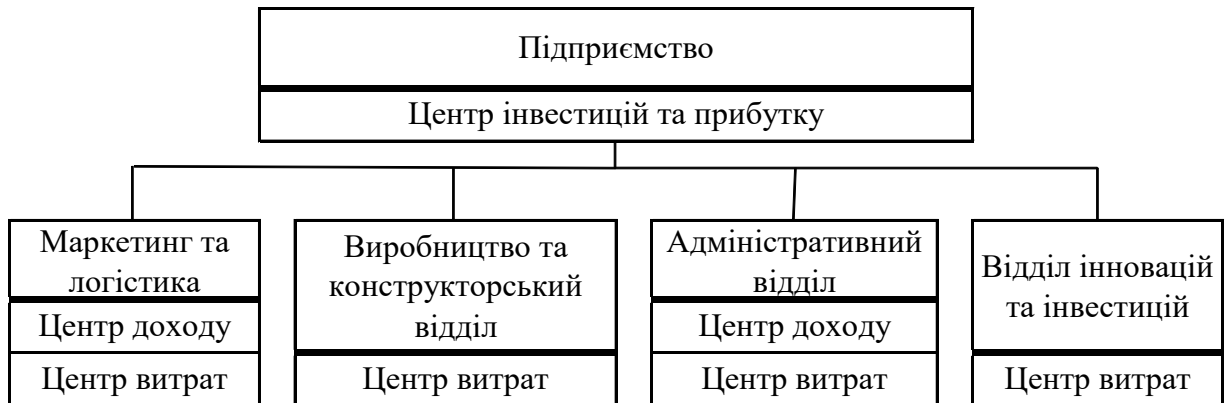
Підприємство

Центр інвестицій та прибутку

Маркетинг та логістика

Центр доходу

Центр витрат

Виробництво та конструкторський відділ

Центр витрат

Адміністративний відділ

Центр доходу

Центр витрат

Відділ інновацій та інвестицій

Центр витрат